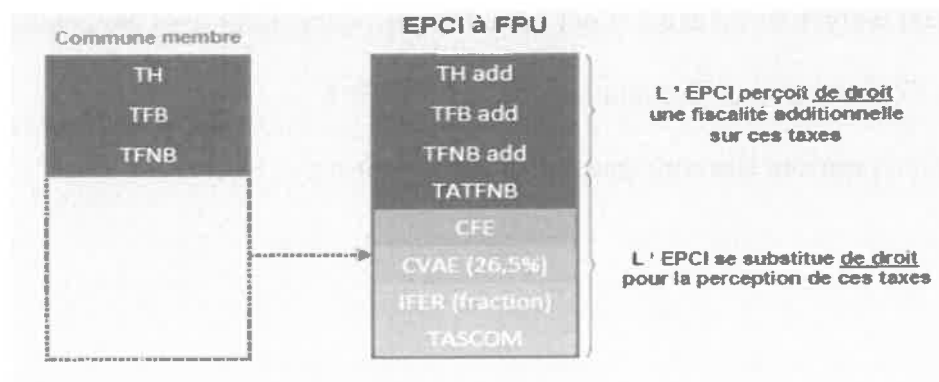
Commune membre

TH
TFB
TFNB

EPCI à FPU

TH add
TFB add
TFNB add
TATFNB
CFE
CVAE (26,5%)
IFER (fraction)
TASCOM

L ' EPCI perçoit de droit une fiscalité additionnelle sur ces taxes

L ' EPCI se substitue de droit pour la perception de ces taxes